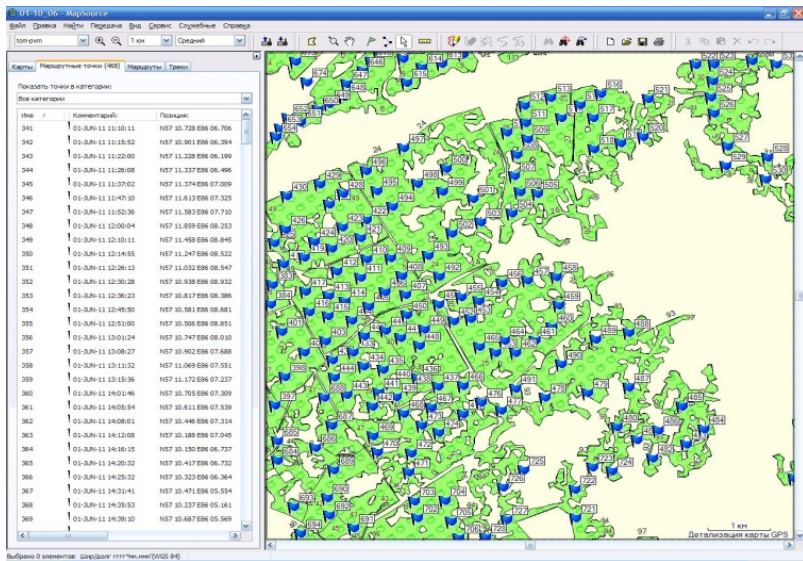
01-10_06 - MapSource

Файл Правка Найти Передача Вид Сервис Служебные Справка

tom-pvm 1 км Средний

Карты Маршрутные точки (468) Маршруты Треки

Показать точки в категории:

Все категории

| Имя | Комментарий: | Позиция: |
|---|---|---|
| 341 | 01-JUN-11 11:10:11 | N57 10.728 E86 06.706 |
| 342 | 01-JUN-11 11:15:52 | N57 10.901 E86 06.394 |
| 343 | 01-JUN-11 11:22:00 | N57 11.228 E86 06.199 |
| 344 | 01-JUN-11 11:26:08 | N57 11.337 E86 06.496 |
| 345 | 01-JUN-11 11:37:02 | N57 11.374 E86 07.009 |
| 346 | 01-JUN-11 11:47:10 | N57 11.613 E86 07.325 |
| 347 | 01-JUN-11 11:52:36 | N57 11.583 E86 07.710 |
| 348 | 01-JUN-11 12:00:04 | N57 11.859 E86 08.253 |
| 349 | 01-JUN-11 12:10:11 | N57 11.458 E86 08.845 |
| 350 | 01-JUN-11 12:14:55 | N57 11.247 E86 08.522 |
| 351 | 01-JUN-11 12:26:13 | N57 11.032 E86 08.547 |
| 352 | 01-JUN-11 12:30:28 | N57 10.938 E86 08.932 |
| 353 | 01-JUN-11 12:36:23 | N57 10.817 E86 08.386 |
| 354 | 01-JUN-11 12:45:50 | N57 10.581 E86 08.681 |
| 355 | 01-JUN-11 12:51:00 | N57 10.506 E86 08.851 |
| 356 | 01-JUN-11 13:01:24 | N57 10.747 E86 08.010 |
| 357 | 01-JUN-11 13:08:27 | N57 10.902 E86 07.688 |
| 358 | 01-JUN-11 13:11:32 | N57 11.069 E86 07.551 |
| 359 | 01-JUN-11 13:15:36 | N57 11.172 E86 07.237 |
| 360 | 01-JUN-11 14:01:46 | N57 10.705 E86 07.309 |
| 361 | 01-JUN-11 14:05:54 | N57 10.611 E86 07.539 |
| 362 | 01-JUN-11 14:08:01 | N57 10.446 E86 07.314 |
| 363 | 01-JUN-11 14:12:08 | N57 10.188 E86 07.045 |
| 364 | 01-JUN-11 14:16:15 | N57 10.150 E86 06.737 |
| 365 | 01-JUN-11 14:20:32 | N57 10.417 E86 06.732 |
| 366 | 01-JUN-11 14:25:32 | N57 10.323 E86 06.364 |
| 367 | 01-JUN-11 14:31:41 | N57 10.471 E86 05.554 |
| 368 | 01-JUN-11 14:35:53 | N57 10.237 E86 05.161 |
| 369 | 01-JUN-11 14:39:10 | N57 10.687 E86 05.569 |

1 км
Детализация карты GPS

Выбрано 0 элементов Шир/долг гггº'мм.ммм'(WGS 84)